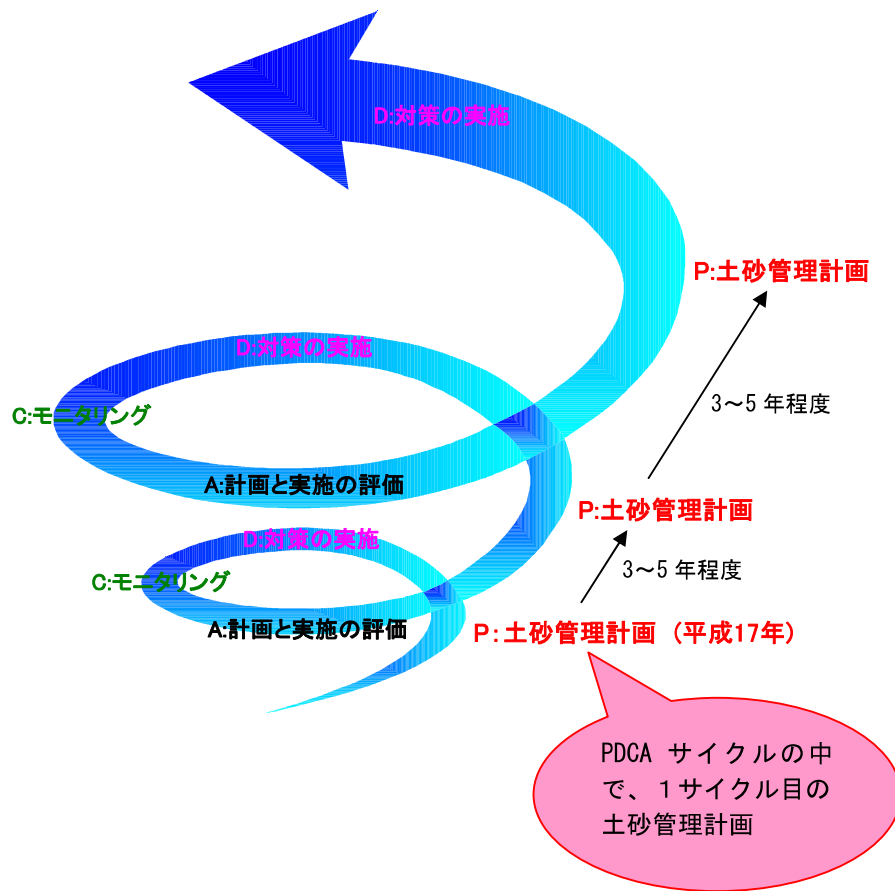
D:対策の実施

P:土砂管理計画

D:対策の実施

C:モニタリング

3～5 年程度

A:計画と実施の評価

P:土砂管理計画

D:対策の実施

3～5 年程度

C:モニタリング

A:計画と実施の評価

P:土砂管理計画（平成17年）

PDCA サイクルの中で、1サイクル目の土砂管理計画